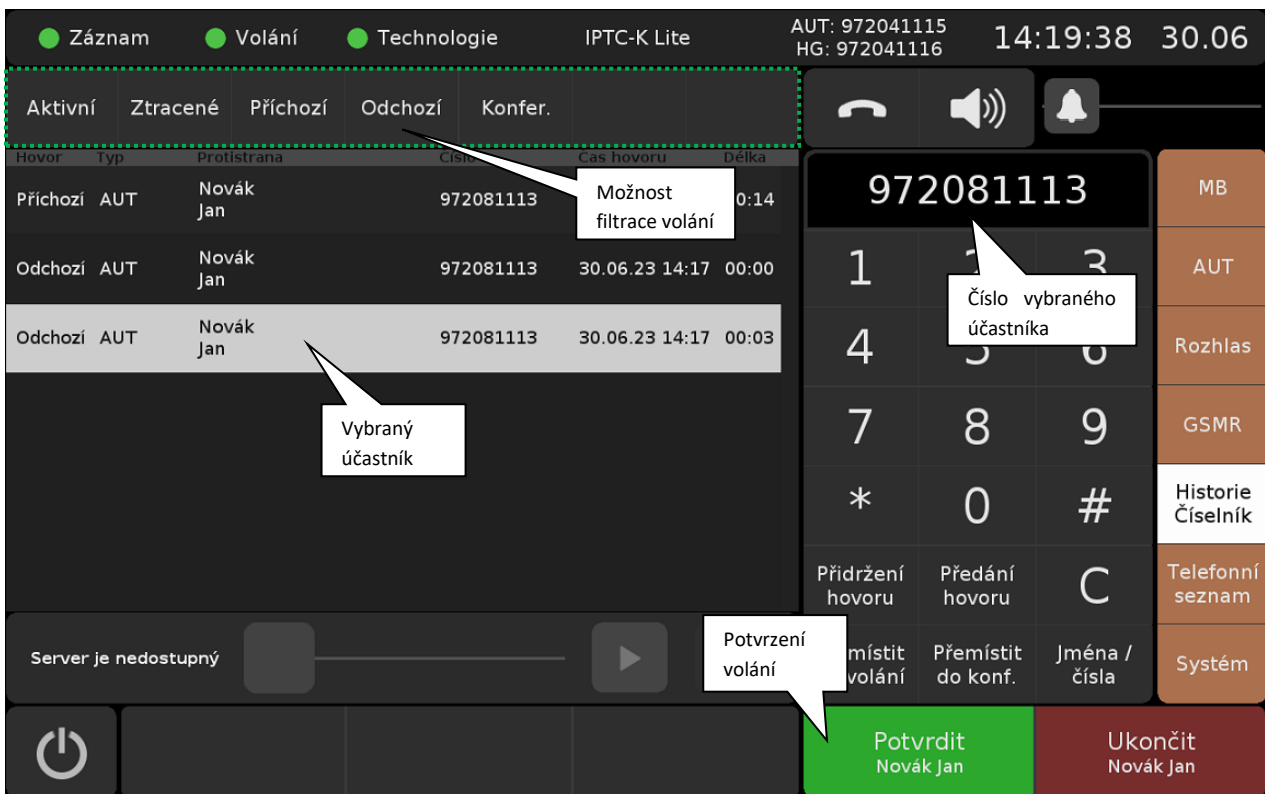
Záznam Volání Technologie IPTC-K Lite AUT: 972041115 HG: 972041116 14:19:38 30.06

Aktivní Ztracené Příchozí Odchozí Konfer.

| Hovor | Typ | Protistrana | Číslo | Čas hovoru | Délka |
|---|---|---|---|---|---|
| Příchozí | AUT | Novák Jan | 972081113 | | 0:14 |
| Odchozí | AUT | Novák Jan | 972081113 | 30.06.23 14:17 | 00:00 |
| Odchozí | AUT | Novák Jan | 972081113 | 30.06.23 14:17 | 00:03 |

Možnost filtrace volání

Vybraný účastník

972081113

Číslo vybraného účastníka

1 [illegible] 3
4 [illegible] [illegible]
7 8 9
* 0 #
Přidržení hovoru Předání hovoru C
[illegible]místit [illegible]volání Přemístit do konf. Jména / čísla

MB
AUT
Rozhlas
GSMR
Historie Číselník
Telefonní seznam
Systém

Server je nedostupný

Potvrzení volání

Potvrdit Novák Jan
Ukončit Novák Jan